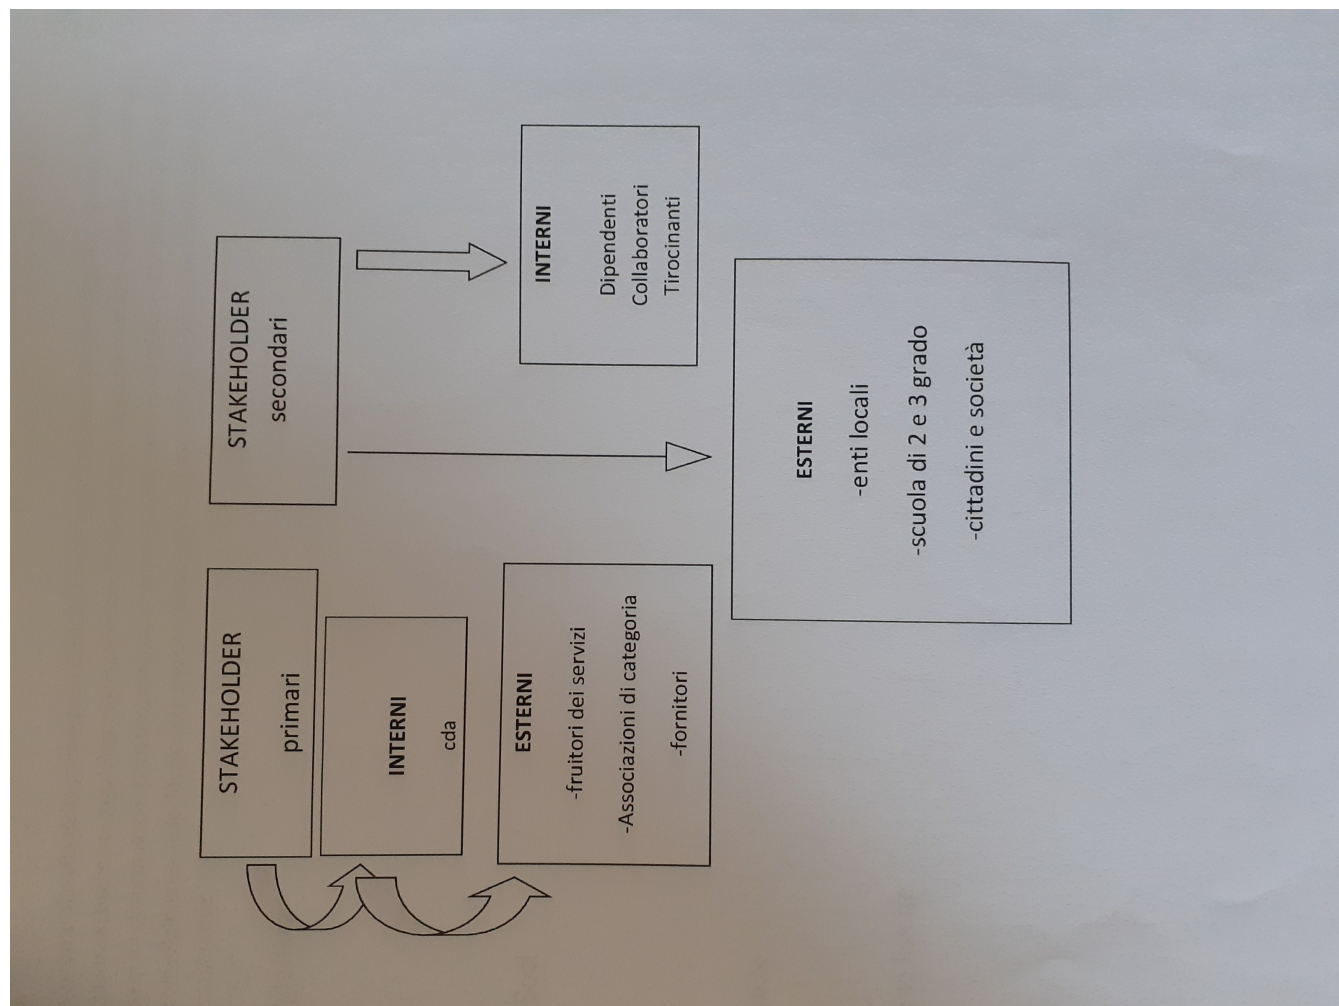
STAKEHOLDER primari

INTERNI
cda

ESTERNI
-fruitori dei servizi
-Associazioni di categoria
-fornitori

STAKEHOLDER secondari

INTERNI
Dipendenti
Collaboratori
Tirocinanti

ESTERNI
-enti locali
-scuola di 2 e 3 grado
-cittadini e società